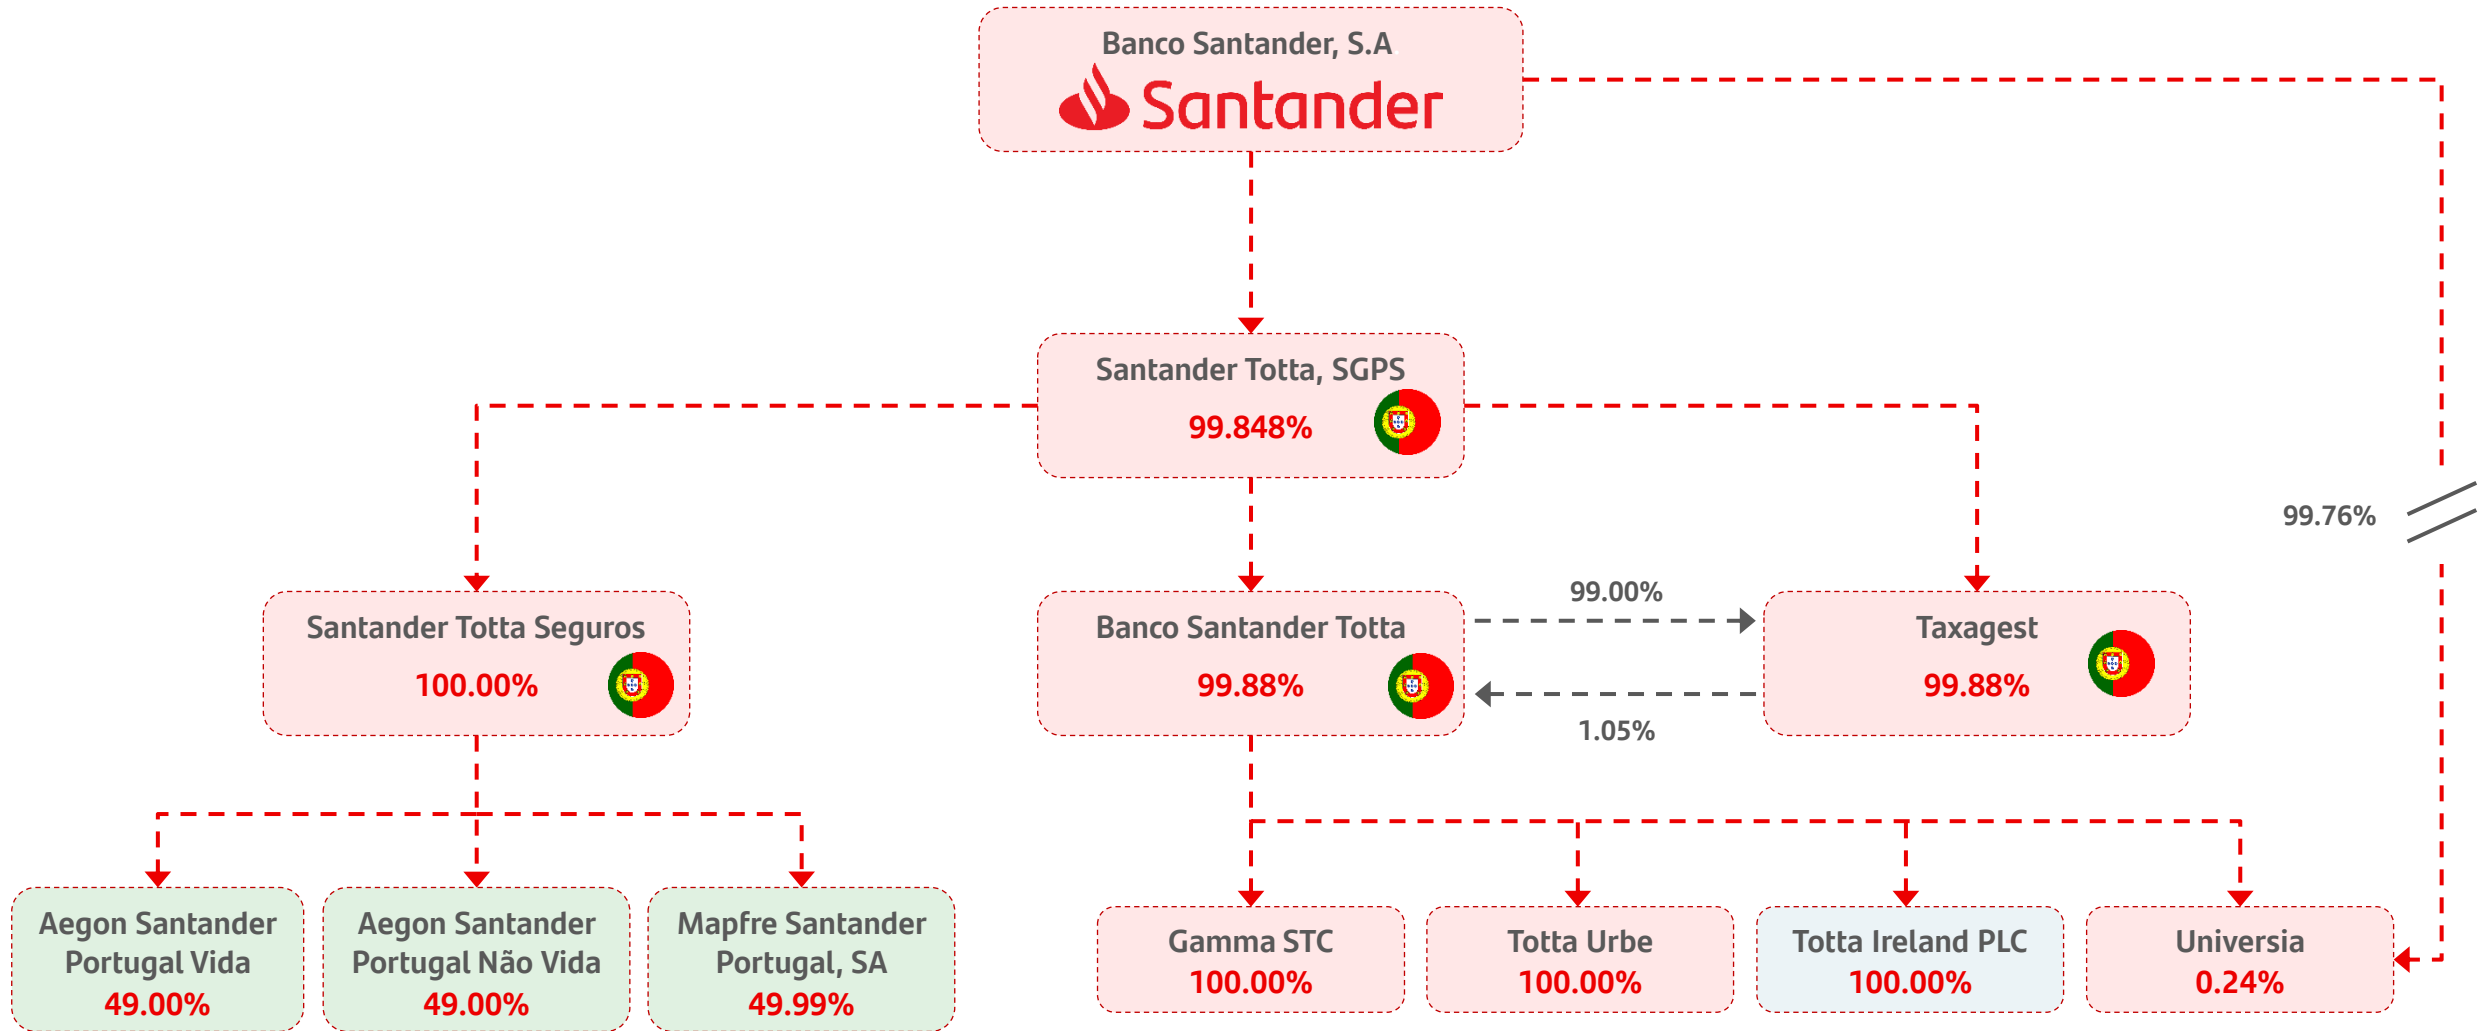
Banco Santander, S.A
Santander

Santander Totta, SGPS
99.848%

99.76%

Santander Totta Seguros
100.00%

Banco Santander Totta
99.88%

99.00%

1.05%

Taxagest
99.88%

Aegon Santander Portugal Vida
49.00%

Aegon Santander Portugal Não Vida
49.00%

Mapfre Santander Portugal, SA
49.99%

Gamma STC
100.00%

Totta Urbe
100.00%

Totta Ireland PLC
100.00%

Universia
0.24%